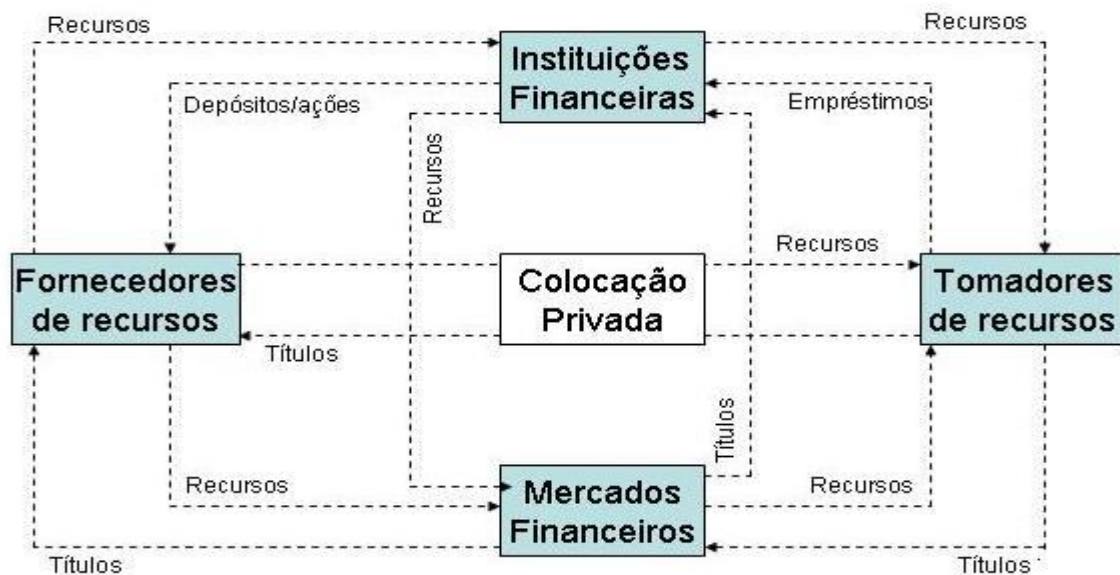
Recursos

Recursos

Instituições Financeiras

Depósitos/ações

Empréstimos

Recursos

Recursos

Fornecedores de recursos

Colocação Privada

Tomadores de recursos

Títulos

Títulos

Recursos

Mercados Financeiros

Recursos

Títulos

Títulos